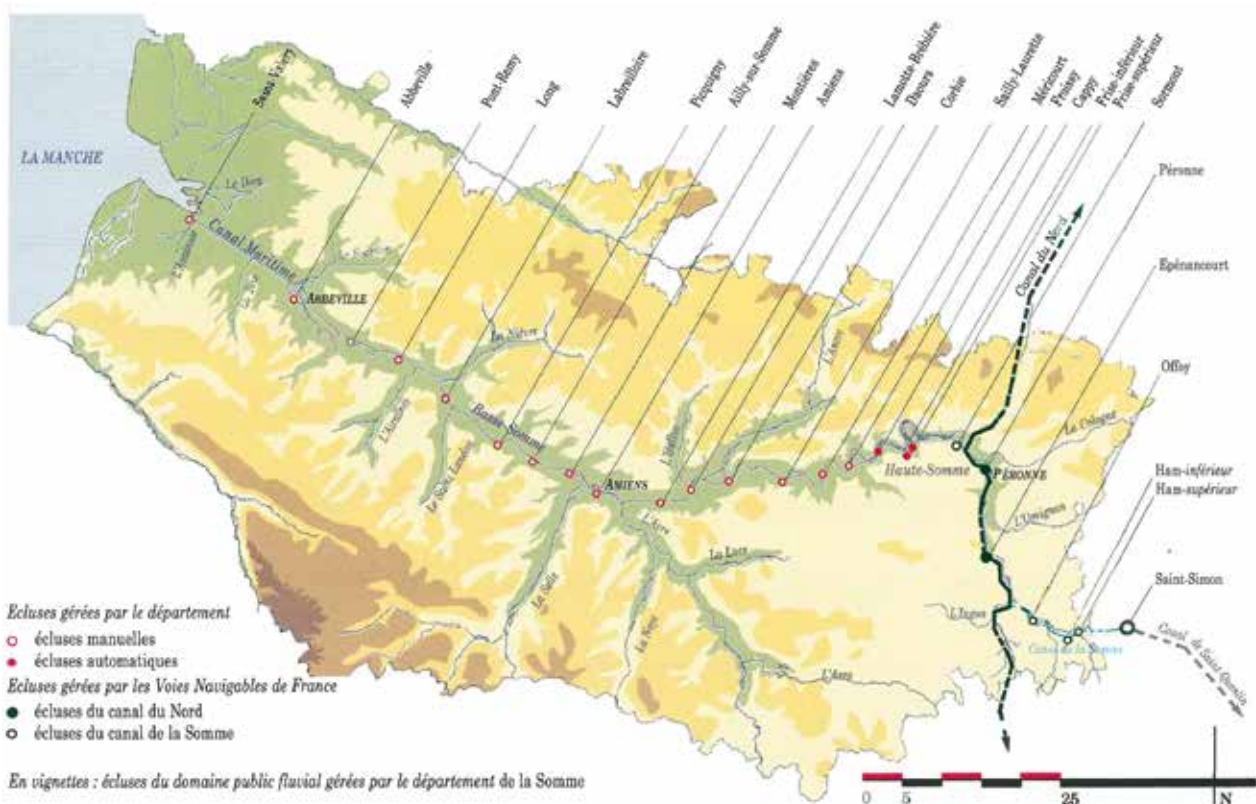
LA MANCHE

Saint-Valery
Abbeville
Pont-Remy
Long
Labreuilière
Picquigny
Ailly-sur-Somme
Montières
Amiens
Lamotte-Brebière
Daours
Corbie
Sailly-Laurette
Méricourt
Froissy
Cappy
Frise-inférieur
Frise-supérieur
Sormont
Péronne
Epénancourt
Offoy
Ham-inférieur
Ham-supérieur
Saint-Simon

Le Dien
L'Amboise
Canal Maritime
ABBEVILLE
La Nièvre
Baie-Somme
L'Airaines
Le Saint Landon
AMIENS
L'Hallue
L'Ancre
Haute-Somme
PÉRONNE
Canal du Nord
La Cologne
L'Omignon
L'Ingon
Canal de la Somme
Canal de Saint-Quentin
L'Avre
La Luce
La Selle
La Noye
L'Avre

Ecluses gérées par le département
écluses manuelles
écluses automatiques
Ecluses gérées par les Voies Navigables de France
écluses du canal du Nord
écluses du canal de la Somme

En vignettes : écluses du domaine public fluvial gérées par le département de la Somme

0 5 25 N